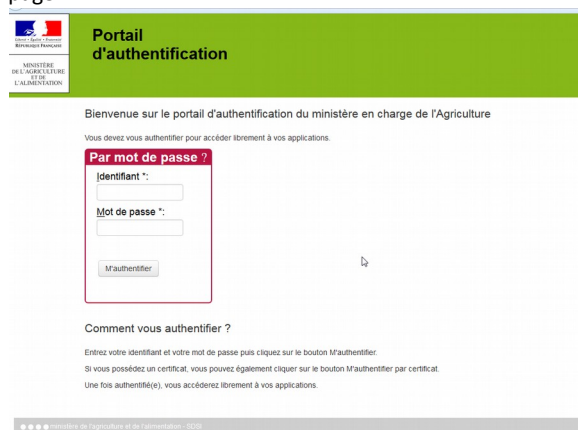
page

Liberté • Égalité • Fraternité
RÉPUBLIQUE FRANÇAISE

MINISTÈRE
DE L'AGRICULTURE
ET DE
L'ALIMENTATION

Portail d'authentification

Bienvenue sur le portail d'authentification du ministère en charge de l'Agriculture

Vous devez vous authentifier pour accéder librement à vos applications.

Par mot de passe ?

Identifiant *:

Mot de passe *:

M'authentifier

Comment vous authentifier ?

Entrez votre identifiant et votre mot de passe puis cliquez sur le bouton M'authentifier.

Si vous possédez un certificat, vous pouvez également cliquer sur le bouton M'authentifier par certificat.

Une fois authentifié(e), vous accéderez librement à vos applications.

ministère de l'agriculture et de l'alimentation - SDSI